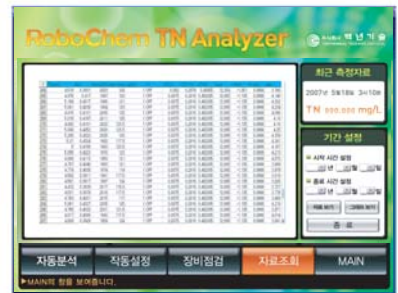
RoboChem TN Analyzer

(주)범한 백년기술

최근 측정자료

2007년 5월18일 3시10분

TN 000.000 mg/L

기간 설정

시작 시간 설정

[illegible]년 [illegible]월 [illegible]일

종료 시간 설정

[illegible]년 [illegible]월 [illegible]일

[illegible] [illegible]

종 료

자동분석 작동설정 장비점검 자료조회 MAIN

▶MAIN의 창을 보여줍니다.